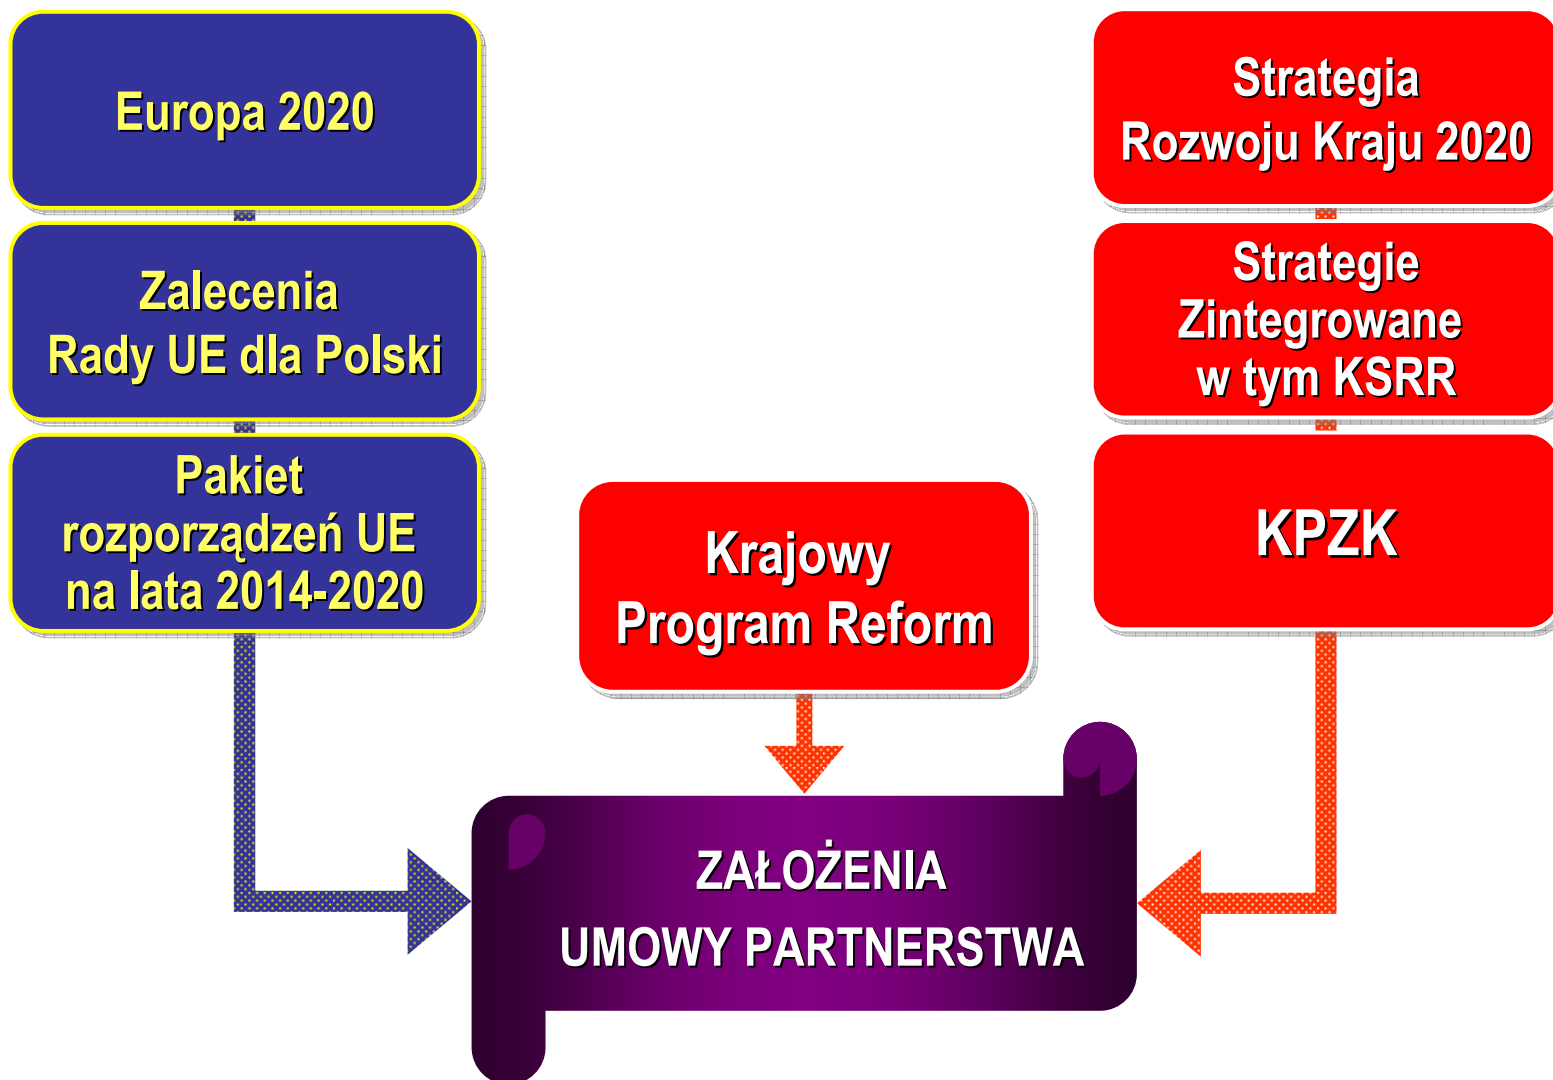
Europa 2020

Zalecenia
Rady UE dla Polski

Pakiet
rozporządzeń UE
na lata 2014-2020

Strategia
Rozwoju Kraju 2020

Strategie
Zintegrowane
w tym KSRR

KPZK

Krajowy
Program Reform

ZAŁOŻENIA
UMOWY PARTNERSTWA